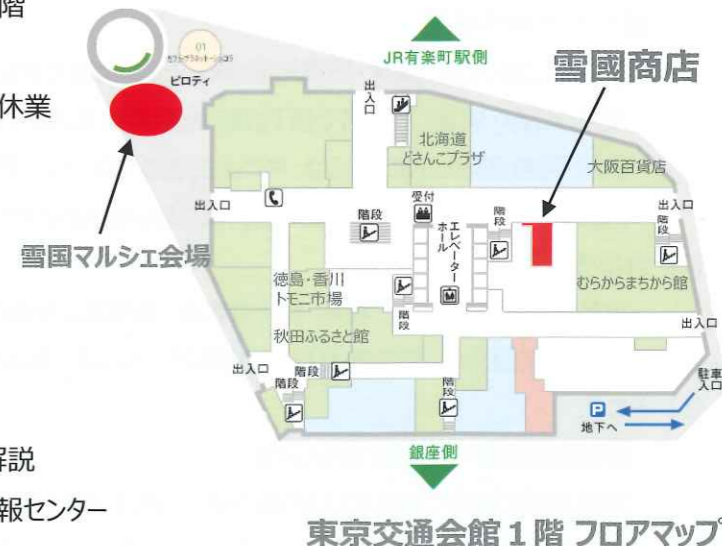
階

休業

解説

報センター

01

ピロティ

JR有楽町駅側

雪國商店

出入口

北海道どさんこプラザ

大阪百貨店

出入口

受付

階段

エレベーターホール

階段

出入口

階段

雪国マルシェ会場

徳島・香川トモニ市場

むらからまちから館

階段

秋田ふるさと館

出入口

出入口

階段

階段

駐車入口

P

地下へ

銀座側

東京交通会館１階 フロアマップ